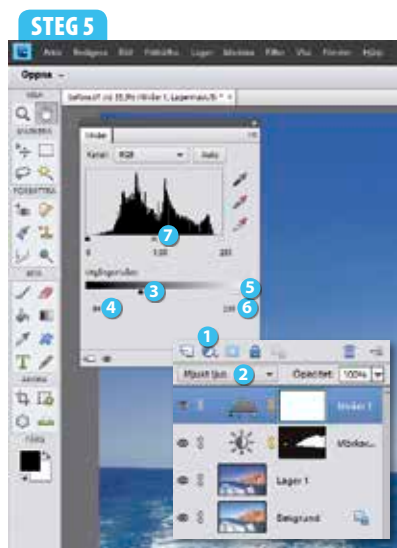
STEG 5

Arkiv Redigera Bild Förbättra Lager Markera Filter Visa Fönster Hjälp

Öppna

VISA

MARKERA

FÖRBÄTTRA

RITA

ÄNDRA

FÄRG

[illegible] @ 33,3% (Nivåer 1, Lagermask/8) *

Nivåer

Kanal: RGB

Auto

0 1,00 255

Utgångsnivåer:

0 255

1 2 3 4 5 6 7

Mjukt ljus

Opacitet: 100%

Nivåer 1

Mörkar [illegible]

Lager 1

Bakgrund